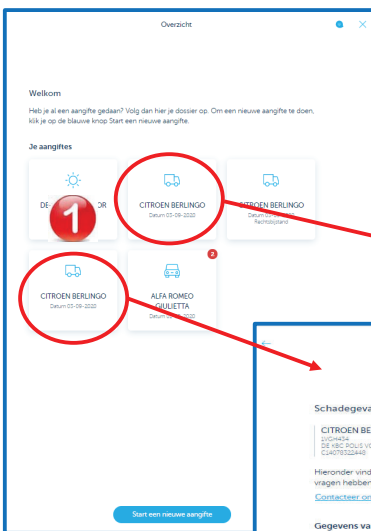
Overzicht

Welkom

Heb je al een aangifte gedaan? Volg dan hier je dossier op. Om een nieuwe aangifte te doen, klik je op de blauwe knop Start een nieuwe aangifte.

Je aangiftes

DE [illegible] OR

1

CITROEN BERLINGO
Datum 03-09-2020

CITROEN BERLINGO
Datum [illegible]
Rechtsbijstand

CITROEN BERLINGO
Datum 03-09-2020

2

ALFA ROMEO GIULIETTA
Datum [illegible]

Start een nieuwe aangifte

Schadegeva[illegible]

CITROEN BE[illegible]
1VGH434
DE KBC POLIS V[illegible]
C14078322446

Hieronder vind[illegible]
vragen hebben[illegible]

Contacteer on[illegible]

Gegevens va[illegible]